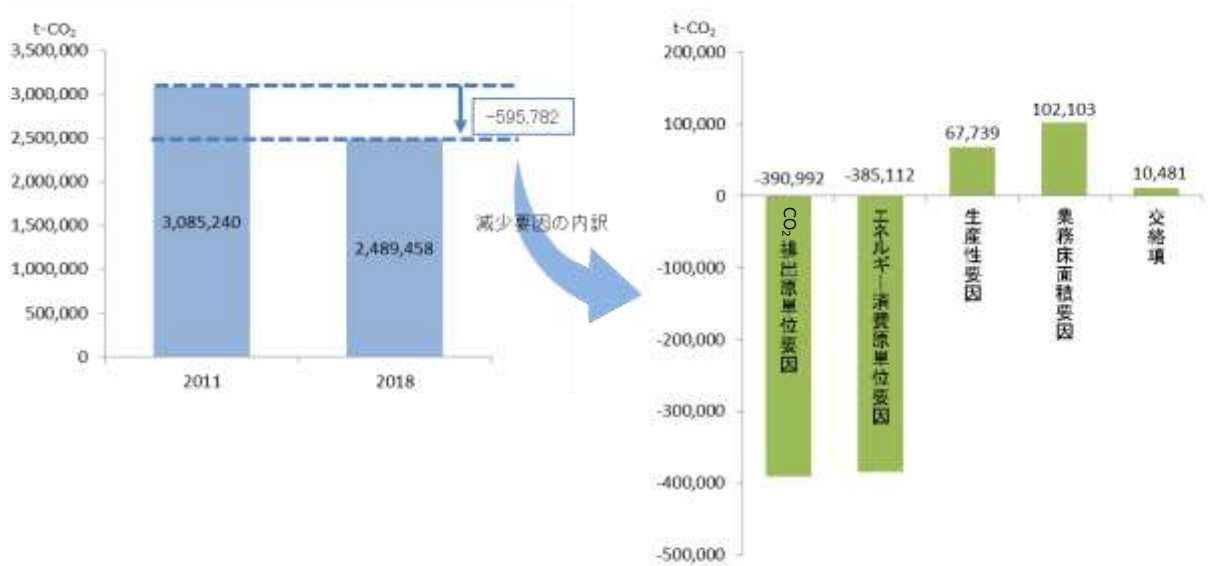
t-$CO_2$
3,500,000
3,000,000
2,500,000
2,000,000
1,500,000
1,000,000
500,000
0

3,085,240
2,489,458
-595,782
2011
2018

減少要因の内訳

t-$CO_2$
200,000
100,000
0
-100,000
-200,000
-300,000
-400,000
-500,000

-390,992
-385,112
67,739
102,103
10,481

$CO_2$排出原単位要因
エネルギー消費原単位要因
生産性要因
業務床面積要因
交絡項